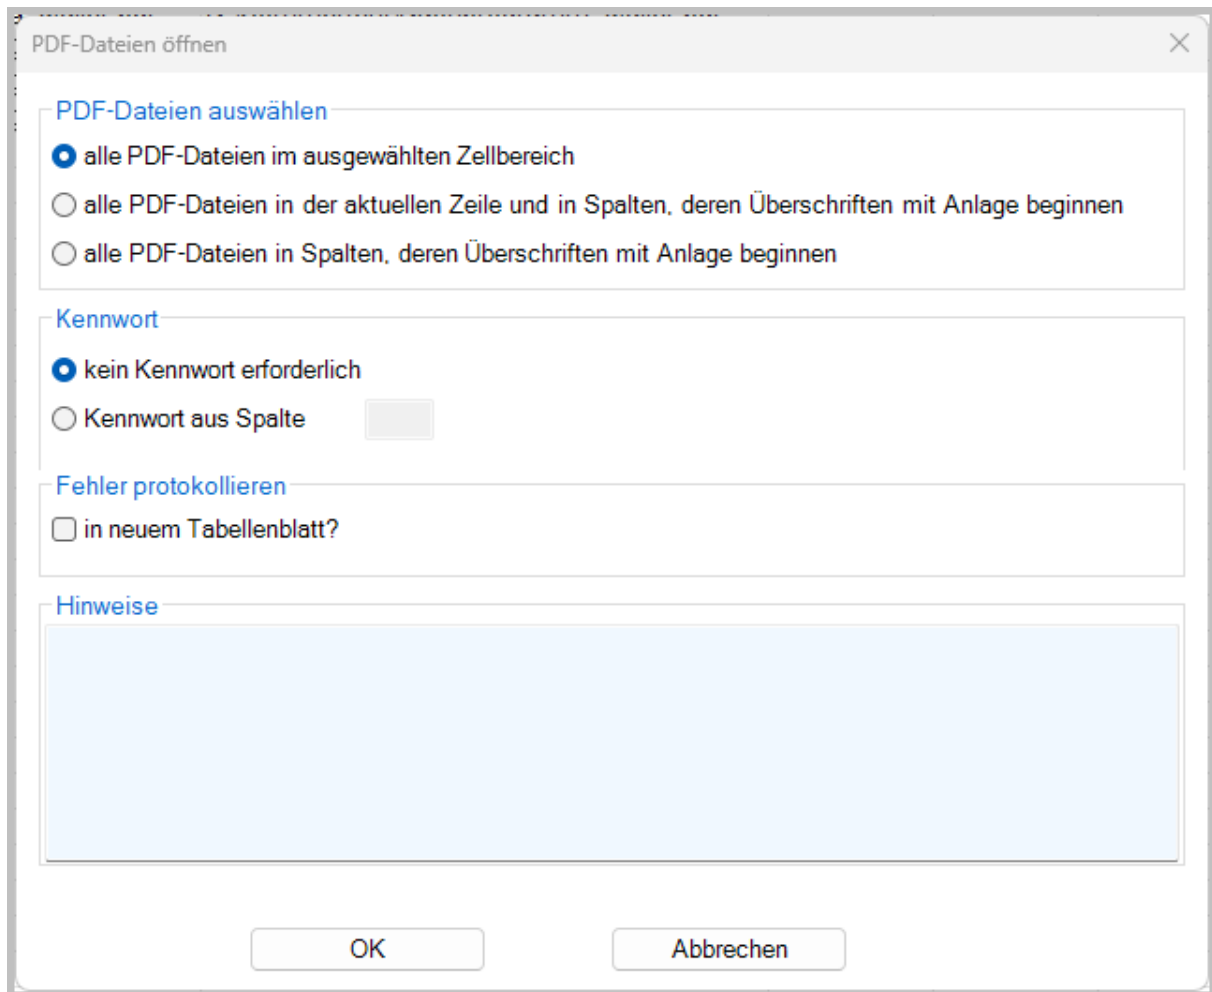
PDF-Dateien öffnen

×

PDF-Dateien auswählen

alle PDF-Dateien im ausgewählten Zellbereich

alle PDF-Dateien in der aktuellen Zeile und in Spalten, deren Überschriften mit Anlage beginnen

alle PDF-Dateien in Spalten, deren Überschriften mit Anlage beginnen

Kennwort

kein Kennwort erforderlich

Kennwort aus Spalte

Fehler protokollieren

in neuem Tabellenblatt?

Hinweise

OK

Abbrechen